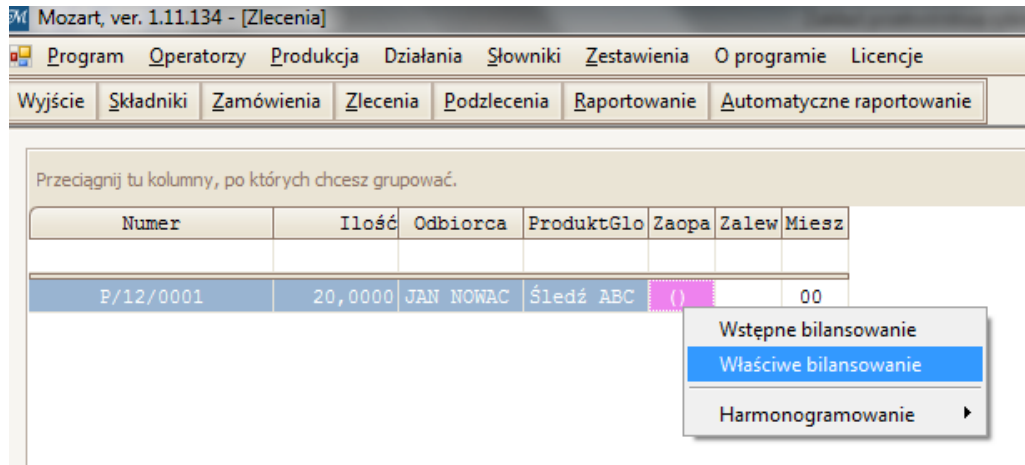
Mozart, ver. 1.11.134 - [Zlecenia]

Program Operatorzy Produkcja Działania Słowniki Zestawienia O programie Licencje

Wyjście Składniki Zamówienia Zlecenia Podzlecenia Raportowanie Automatyczne raportowanie

Przeciągnij tu kolumny, po których chcesz grupować.

| Numer | Ilość | Odbiorca | ProduktGlo | Zaopa | Zalew | Miesz |
|---|---|---|---|---|---|---|
| | | | | | | |
| P/12/0001 | 20,0000 | JAN NOWAC | Śledź ABC | () | | 00 |

Wstępne bilansowanie
Właściwe bilansowanie
Harmonogramowanie